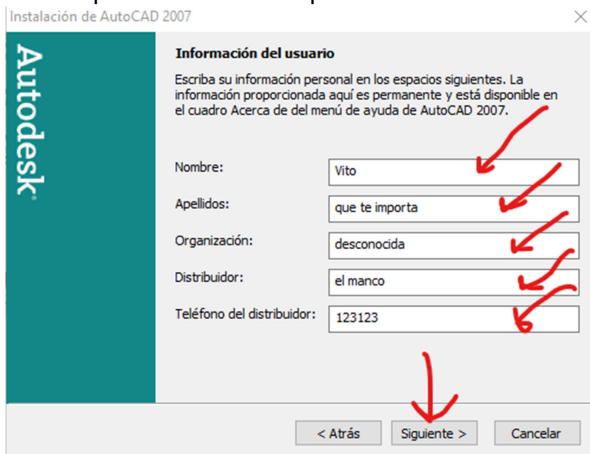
Instalación de AutoCAD 2007

Autodesk

Información del usuario

Escriba su información personal en los espacios siguientes. La información proporcionada aquí es permanente y está disponible en el cuadro Acerca de del menú de ayuda de AutoCAD 2007.

Nombre: Vito

Apellidos: que te importa

Organización: desconocida

Distribuidor: el manco

Teléfono del distribuidor: 123123

< Atrás

Siguiente >

Cancelar